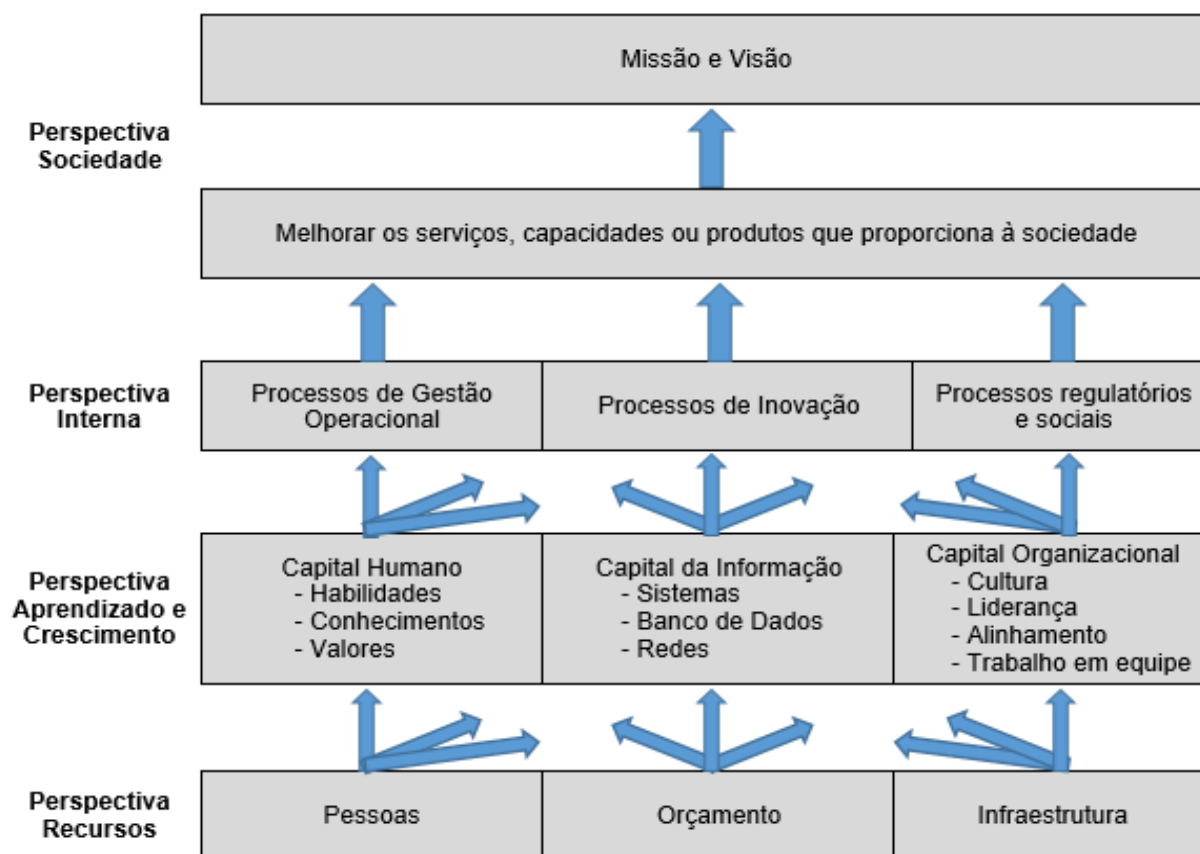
Missão e Visão

Perspectiva Sociedade

Melhorar os serviços, capacidades ou produtos que proporciona à sociedade

Perspectiva Interna

Processos de Gestão Operacional

Processos de Inovação

Processos regulatórios e sociais

Perspectiva Aprendizado e Crescimento

Capital Humano
- Habilidades
- Conhecimentos
- Valores

Capital da Informação
- Sistemas
- Banco de Dados
- Redes

Capital Organizacional
- Cultura
- Liderança
- Alinhamento
- Trabalho em equipe

Perspectiva Recursos

Pessoas

Orçamento

Infraestrutura